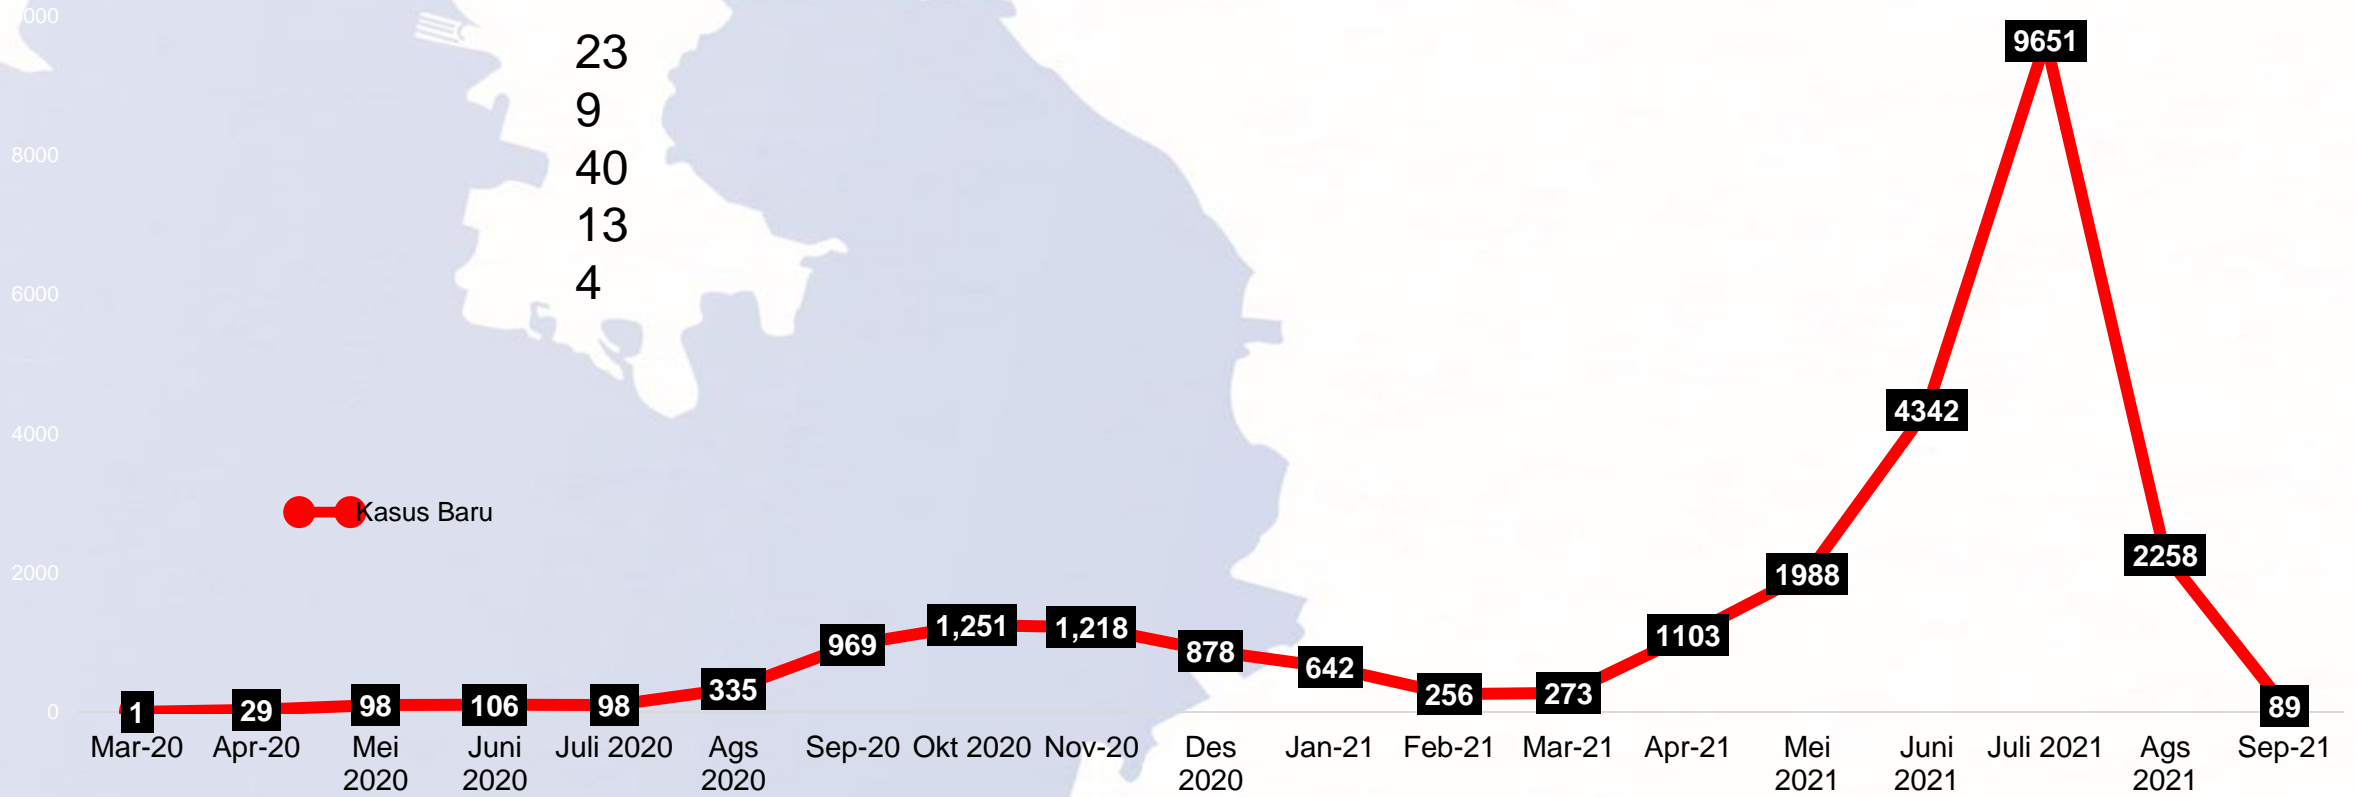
000
8000
6000
4000
2000
0

23
9
40
13
4

Kasus Baru

1
29
98
106
98
335
969
1,251
1,218
878
642
256
273
1103
1988
4342
9651
2258
89

Mar-20
Apr-20
Mei 2020
Juni 2020
Juli 2020
Ags 2020
Sep-20
Okt 2020
Nov-20
Des 2020
Jan-21
Feb-21
Mar-21
Apr-21
Mei 2021
Juni 2021
Juli 2021
Ags 2021
Sep-21